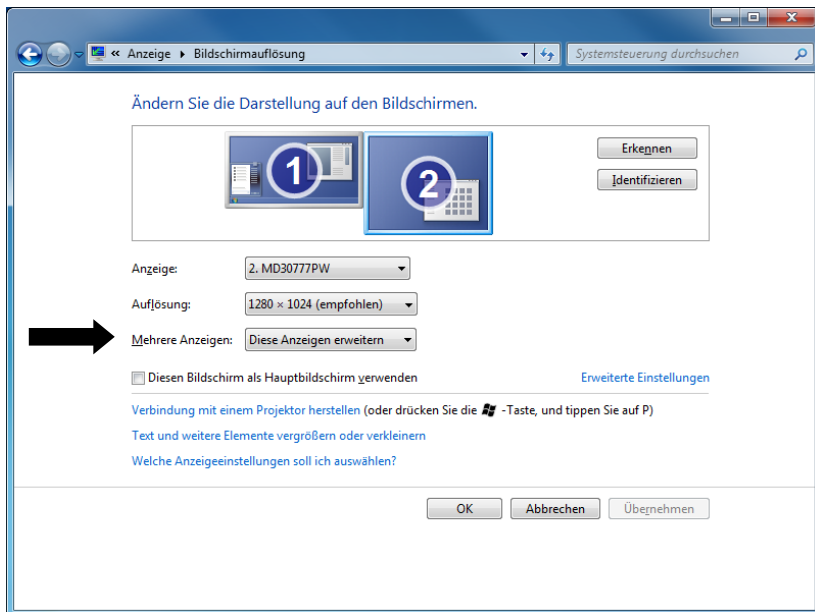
« Anzeige ▸ Bildschirmauflösung

Systemsteuerung durchsuchen

Ändern Sie die Darstellung auf den Bildschirmen.

1

2

Erkennen

Identifizieren

Anzeige: 2. MD30777PW

Auflösung: 1280 × 1024 (empfohlen)

Mehrere Anzeigen: Diese Anzeigen erweitern

Diesen Bildschirm als Hauptbildschirm verwenden

Erweiterte Einstellungen

Verbindung mit einem Projektor herstellen (oder drücken Sie die -Taste, und tippen Sie auf P)

Text und weitere Elemente vergrößern oder verkleinern

Welche Anzeigeeinstellungen soll ich auswählen?

OK

Abbrechen

Übernehmen